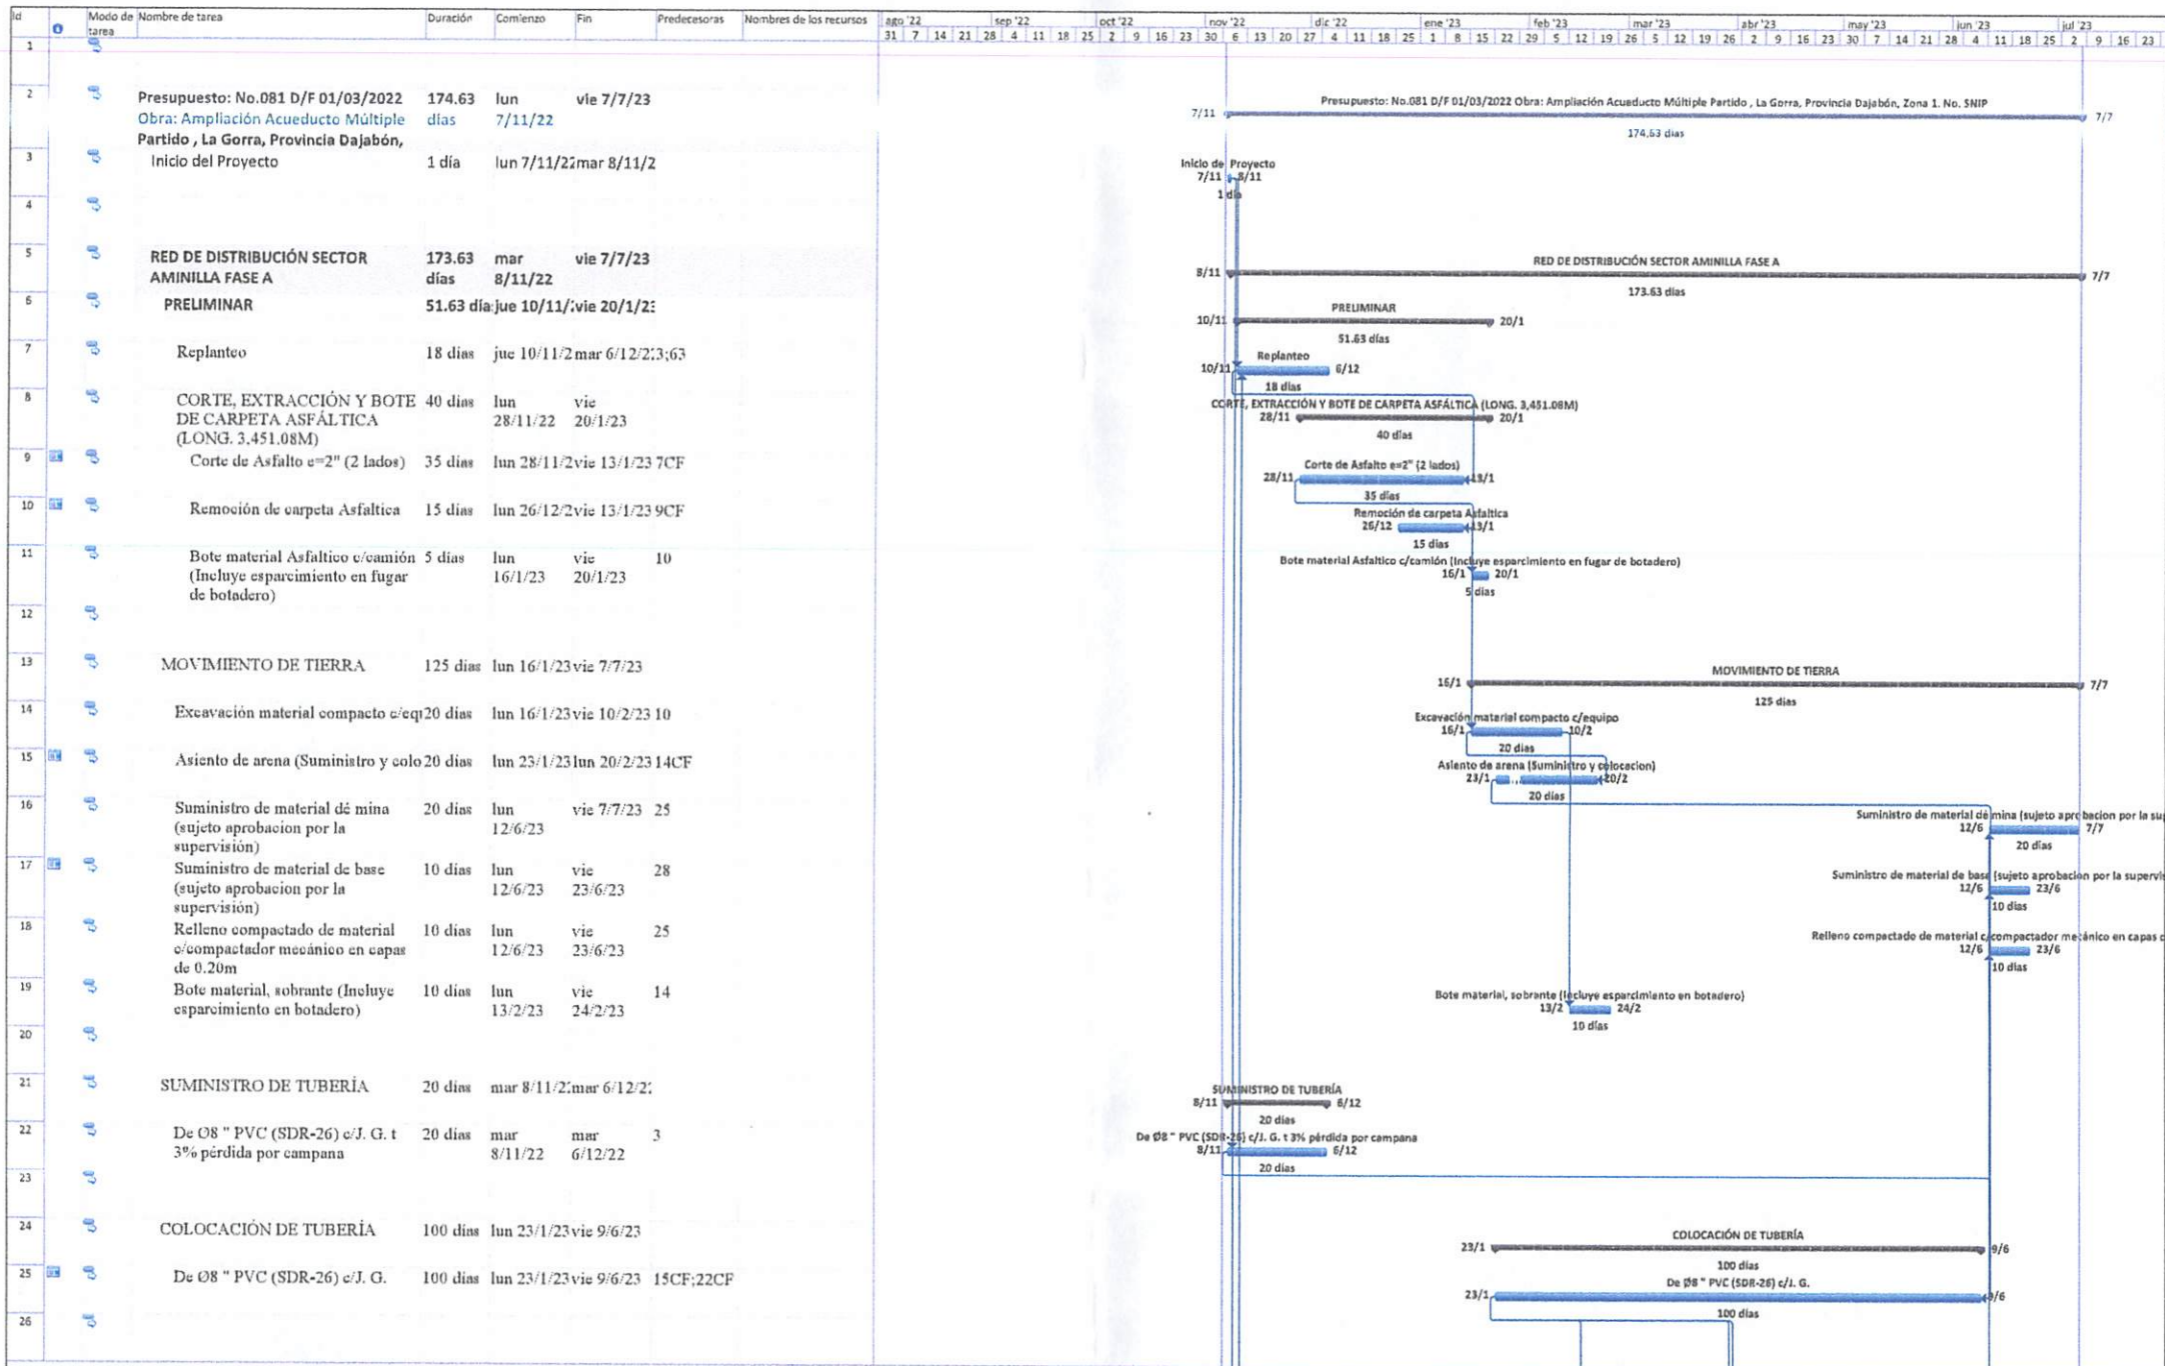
| Id | | Modo de tarea | Nombre de tarea | Duración | Comienzo | Fin | Predecesoras | Nombres de los recursos |
|---|---|---|---|---|---|---|---|---|
| 1 | | | | | | | | |
| 2 | | | Presupuesto: No.081 D/F 01/03/2022 Obra: Ampliación Acueducto Múltiple Partido , La Gorra, Provincia Dajabón, | 174.63 días | lun 7/11/22 | vie 7/7/23 | | |
| 3 | | | Inicio del Proyecto | 1 día | lun 7/11/2 | mar 8/11/2 | | |
| 4 | | | | | | | | |
| 5 | | | RED DE DISTRIBUCIÓN SECTOR AMINILLA FASE A | 173.63 días | mar 8/11/22 | vie 7/7/23 | | |
| 6 | | | PRELIMINAR | 51.63 día | jue 10/11/ | vie 20/1/2 | | |
| 7 | | | Replanteo | 18 dias | jue 10/11/2 | mar 6/12/2 | 3;63 | |
| 8 | | | CORTE, EXTRACCIÓN Y BOTE DE CARPETA ASFÁLTICA (LONG. 3,451.08M) | 40 dias | lun 28/11/22 | vie 20/1/23 | | |
| 9 | | | Corte de Asfalto e=2" (2 lados) | 35 dias | lun 28/11/2 | vie 13/1/23 | 7CF | |
| 10 | | | Remoción de carpeta Asfaltica | 15 dias | lun 26/12/2 | vie 13/1/23 | 9CF | |
| 11 | | | Bote material Asfaltico c/camión (Incluye esparcimiento en fugar de botadero) | 5 dias | lun 16/1/23 | vie 20/1/23 | 10 | |
| 12 | | | | | | | | |
| 13 | | | MOVIMIENTO DE TIERRA | 125 dias | lun 16/1/23 | vie 7/7/23 | | |
| 14 | | | Excavación material compacto c/eq | 20 dias | lun 16/1/23 | vie 10/2/23 | 10 | |
| 15 | | | Asiento de arena (Suministro y colo | 20 dias | lun 23/1/23 | lun 20/2/23 | 14CF | |
| 16 | | | Suministro de material dé mina (sujeto aprobacion por la supervisión) | 20 dias | lun 12/6/23 | vie 7/7/23 | 25 | |
| 17 | | | Suministro de material de base (sujeto aprobacion por la supervisión) | 10 dias | lun 12/6/23 | vie 23/6/23 | 28 | |
| 18 | | | Relleno compactado de material c/compactador mecánico en capas de 0.20m | 10 dias | lun 12/6/23 | vie 23/6/23 | 25 | |
| 19 | | | Bote material, sobrante (Incluye esparcimiento en botadero) | 10 dias | lun 13/2/23 | vie 24/2/23 | 14 | |
| 20 | | | | | | | | |
| 21 | | | SUMINISTRO DE TUBERÍA | 20 dias | mar 8/11/2 | mar 6/12/2 | | |
| 22 | | | De Ø8 " PVC (SDR-26) c/J. G. t 3% pérdida por campana | 20 dias | mar 8/11/22 | mar 6/12/22 | 3 | |
| 23 | | | | | | | | |
| 24 | | | COLOCACIÓN DE TUBERÍA | 100 dias | lun 23/1/23 | vie 9/6/23 | | |
| 25 | | | De Ø8 " PVC (SDR-26) c/J. G. | 100 dias | lun 23/1/23 | vie 9/6/23 | 15CF;22CF | |
| 26 | | | | | | | | |

ago '22 sep '22 oct '22 nov '22 dic '22 ene '23 feb '23 mar '23 abr '23 may '23 jun '23 jul '23
31 7 14 21 28 4 11 18 25 2 9 16 23 30 6 13 20 27 4 11 18 25 1 8 15 22 29 5 12 19 26 5 12 19 26 2 9 16 23 30 7 14 21 28 4 11 18 25 2 9 16 23

Presupuesto: No.081 D/F 01/03/2022 Obra: Ampliación Acueducto Múltiple Partido , La Gorra, Provincia Dajabón, Zona 1. No. SNIP
7/11 7/7
174.63 dias
Inicio de Proyecto
7/11 8/11
1 día
RED DE DISTRIBUCIÓN SECTOR AMINILLA FASE A
8/11 7/7
173.63 dias
PRELIMINAR
10/11 20/1
51.63 dias
Replanteo
10/11 6/12
18 dias
CORTE, EXTRACCIÓN Y BOTE DE CARPETA ASFÁLTICA (LONG. 3,451.08M)
28/11 20/1
40 dias
Corte de Asfalto e=2" (2 lados)
28/11 13/1
35 dias
Remoción de carpeta Asfaltica
26/12 13/1
15 dias
Bote material Asfaltico c/camión (Incluye esparcimiento en fugar de botadero)
16/1 20/1
5 dias
MOVIMIENTO DE TIERRA
16/1 7/7
125 dias
Excavación material compacto c/equipo
16/1 10/2
20 dias
Asiento de arena (Suministro y colocacion)
23/1 20/2
20 dias
Suministro de material dé mina (sujeto aprobacion por la su
12/6 7/7
20 dias
Suministro de material de base (sujeto aprobacion por la supervi
12/6 23/6
10 dias
Relleno compactado de material c/compactador mecánico en capas c
12/6 23/6
10 dias
Bote material, sobrante (Incluye esparcimiento en botadero)
13/2 24/2
10 dias
SUMINISTRO DE TUBERÍA
8/11 6/12
20 dias
De Ø8 " PVC (SDR-26) c/J. G. t 3% pérdida por campana
8/11 6/12
20 dias
COLOCACIÓN DE TUBERÍA
23/1 9/6
100 dias
De Ø8 " PVC (SDR-26) c/J. G.
23/1 9/6
100 dias